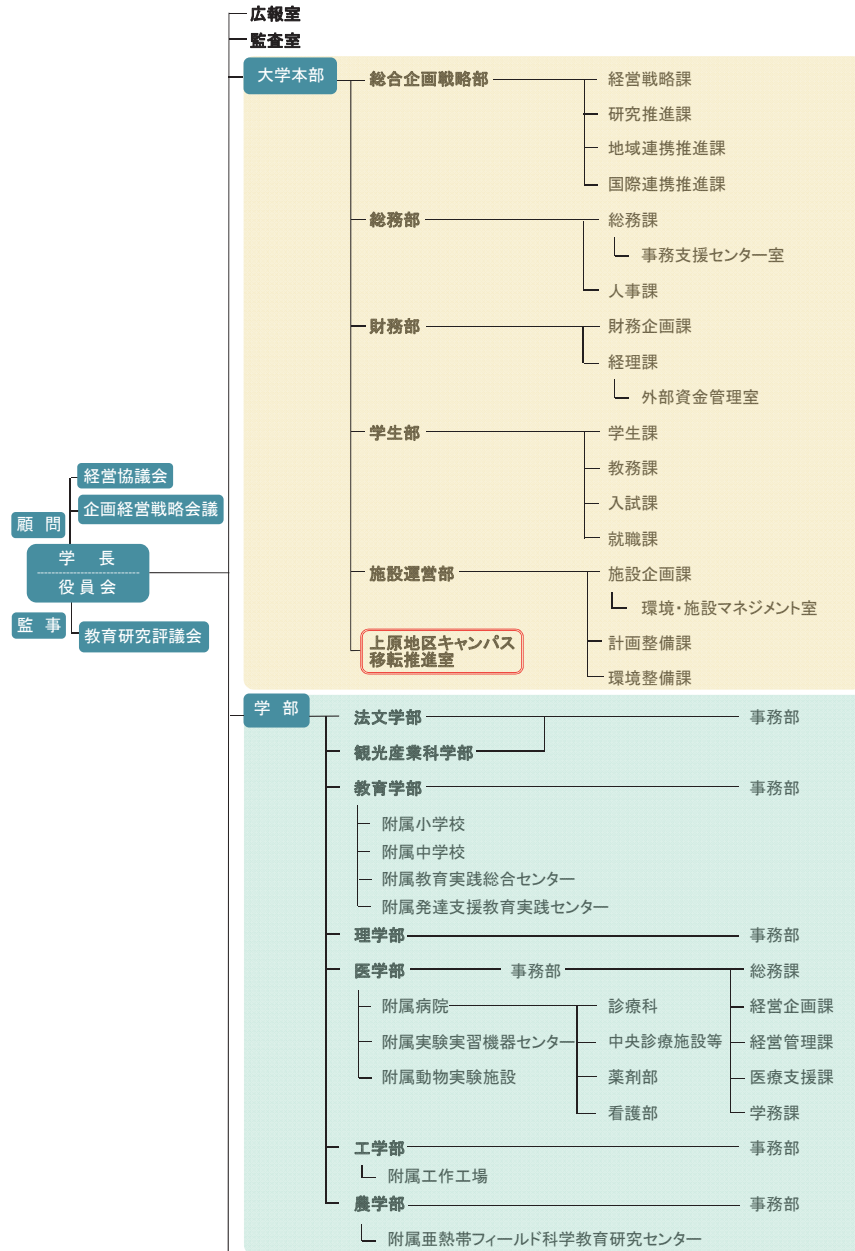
広報室
監査室

大学本部
総合企画戦略部
経営戦略課
研究推進課
地域連携推進課
国際連携推進課
総務部
総務課
事務支援センター室
人事課
財務部
財務企画課
経理課
外部資金管理室
学生部
学生課
教務課
入試課
就職課
施設運営部
施設企画課
環境・施設マネジメント室
上原地区キャンパス移転推進室
計画整備課
環境整備課

経営協議会
顧問
企画経営戦略会議
学長
役員会
監事
教育研究評議会

学部
法文学部
観光産業科学部
事務部
教育学部
事務部
附属小学校
附属中学校
附属教育実践総合センター
附属発達支援教育実践センター
理学部
事務部
医学部
事務部
総務課
附属病院
診療科
経営企画課
附属実験実習機器センター
中央診療施設等
経営管理課
附属動物実験施設
薬剤部
医療支援課
看護部
学務課
工学部
事務部
附属工作工場
農学部
事務部
附属亜熱帯フィールド科学教育研究センター